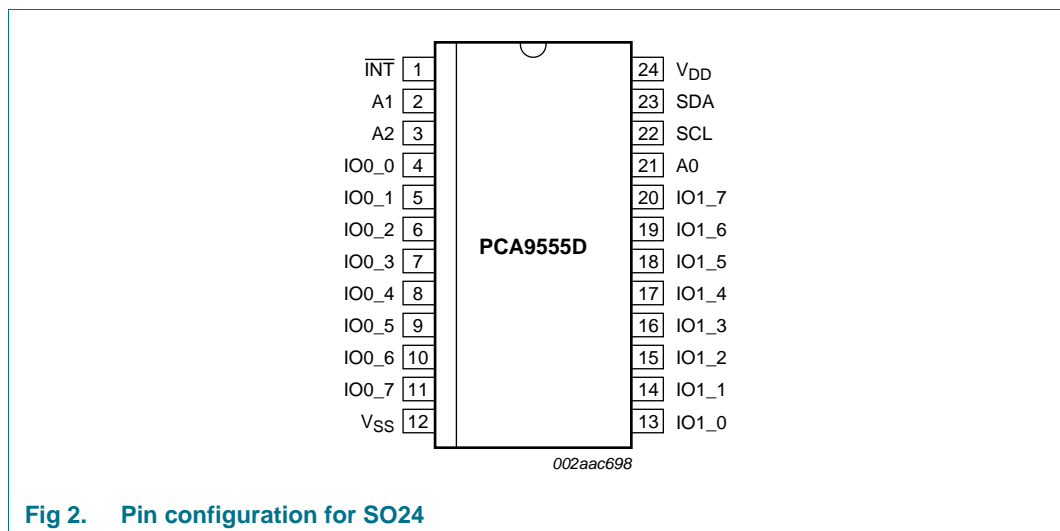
$\overline{INT}$ 1
A1 2
A2 3
IO0_0 4
IO0_1 5
IO0_2 6
IO0_3 7
IO0_4 8
IO0_5 9
IO0_6 10
IO0_7 11
$V_{SS}$ 12

PCA9555D

24 $V_{DD}$
23 SDA
22 SCL
21 A0
20 IO1_7
19 IO1_6
18 IO1_5
17 IO1_4
16 IO1_3
15 IO1_2
14 IO1_1
13 IO1_0

002aac698

Fig 2. Pin configuration for SO24